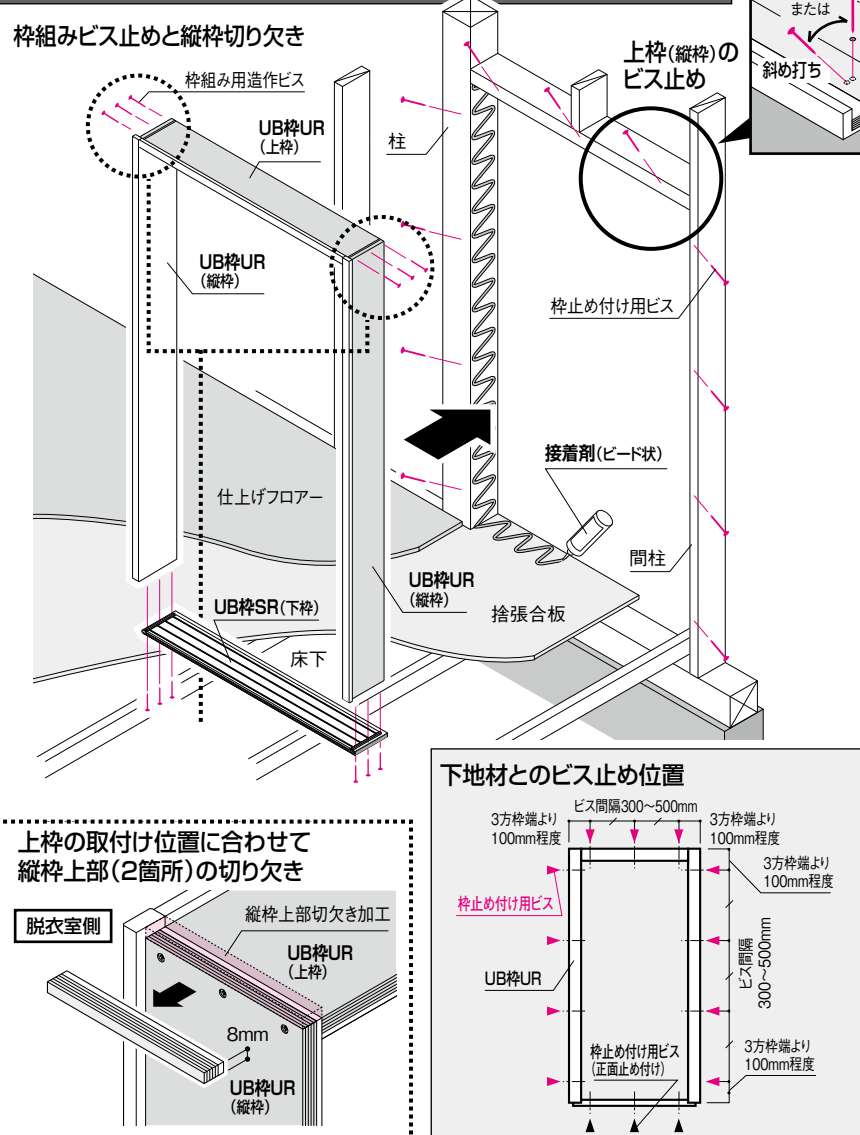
枠組みビス止めと縦枠切り欠き

枠組み用造作ビス

UB枠UR
(上枠)

UB枠UR
(縦枠)

柱

または

斜め打ち

上枠(縦枠)の
ビス止め

枠止め付け用ビス

接着剤(ビード状)

仕上げフロアー

間柱

UB枠UR
(縦枠)

UB枠SR(下枠)

捨張合板

床下

上枠の取付け位置に合わせて
縦枠上部(2箇所)の切り欠き

脱衣室側

縦枠上部切欠き加工

UB枠UR
(上枠)

8mm

UB枠UR
(縦枠)

下地材とのビス止め位置

ビス間隔300～500mm

3方枠端より
100mm程度

3方枠端より
100mm程度

3方枠端より
100mm程度

枠止め付け用ビス

UB枠UR

ビス間隔
300～500mm

枠止め付け用ビス
(正面止め付け)

3方枠端より
100mm程度